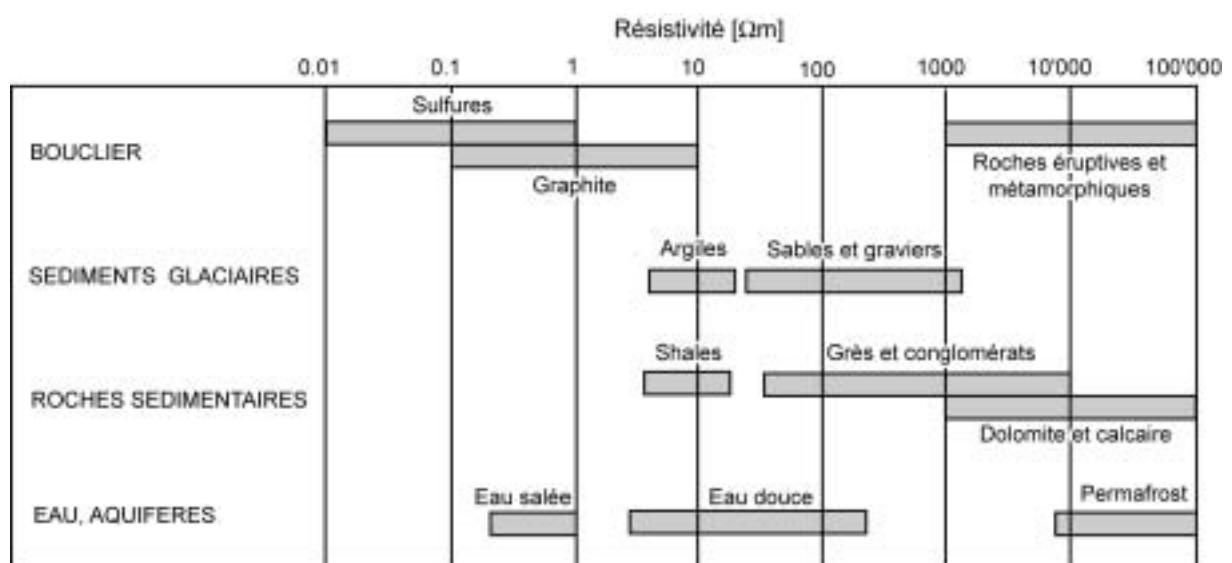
Résistivité [Ωm]

0.01 0.1 1 10 100 1000 10'000 100'000

BOUCLIER
Sulfures
Graphite
Roches éruptives et métamorphiques

SEDIMENTS GLACIAIRES
Argiles
Sables et graviers

ROCHES SEDIMENTAIRES
Shales
Grès et conglomérats
Dolomite et calcaire

EAU, AQUIFERES
Eau salée
Eau douce
Permafrost